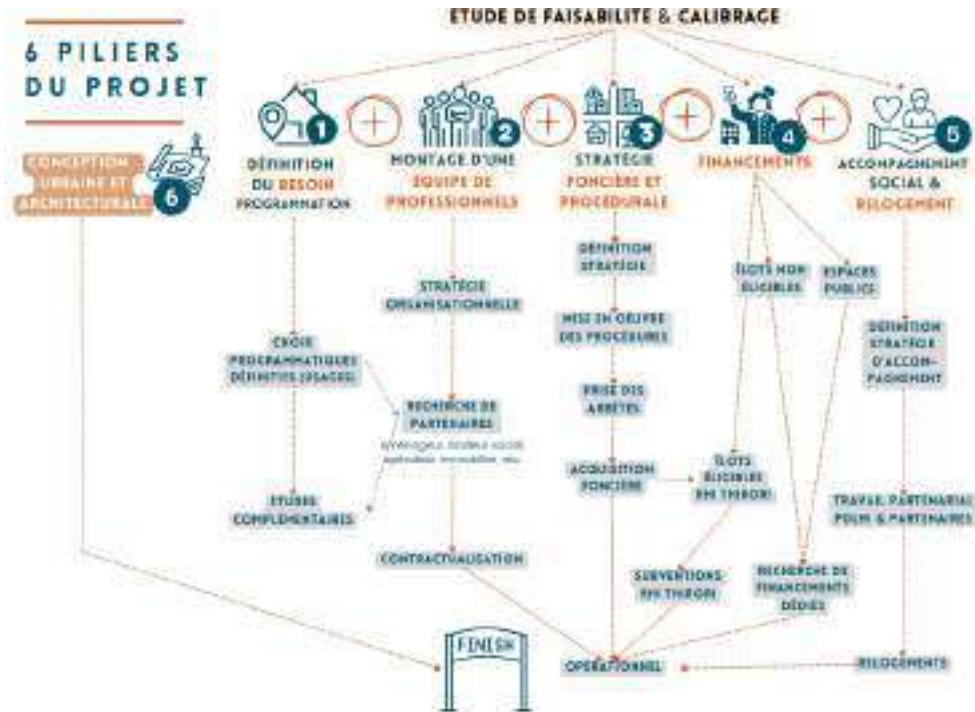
ETUDE DE FAISABILITE & CALIBRAGE

6 PILIERS DU PROJET

CONCEPTION URBAINE ET ARCHITECTURALE 6

1 DÉFINITION DU BESOIN PROGRAMMATION

2 MONTAGE D'UNE ÉQUIPE DE PROFESSIONNELS

3 STRATÉGIE FONCIÈRE ET PROCÉDURALE

4 FINANCEMENTS

5 ACCOMPAGNEMENT SOCIAL & RELOGEMENT

CHOIX PROGRAMMATIQUES DÉFINITIFS (USAGES)

ETUDES COMPLÉMENTAIRES

STRATÉGIE ORGANISATIONNELLE

RECHERCHE DE PARTENAIRES

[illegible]

CONTRACTUALISATION

DÉFINITION STRATÉGIE

MISE EN OEUVRE DES PROCÉDURES

PRISE DES ARRÊTÉS

ACQUISITION FONCIÈRE

ÎLOTS NON ÉLIGIBLES

ESPACES PUBLICS

ÎLOTS ÉLIGIBLES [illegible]

SUBVENTIONS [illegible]

RECHERCHE DE FINANCEMENTS DÉDIÉS

DÉFINITION STRATÉGIE D'ACCOMPAGNEMENT

TRAVAIL PARTENARIAL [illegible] & PARTENAIRES

RELOGEMENTS

OPÉRATIONNEL

FINISH